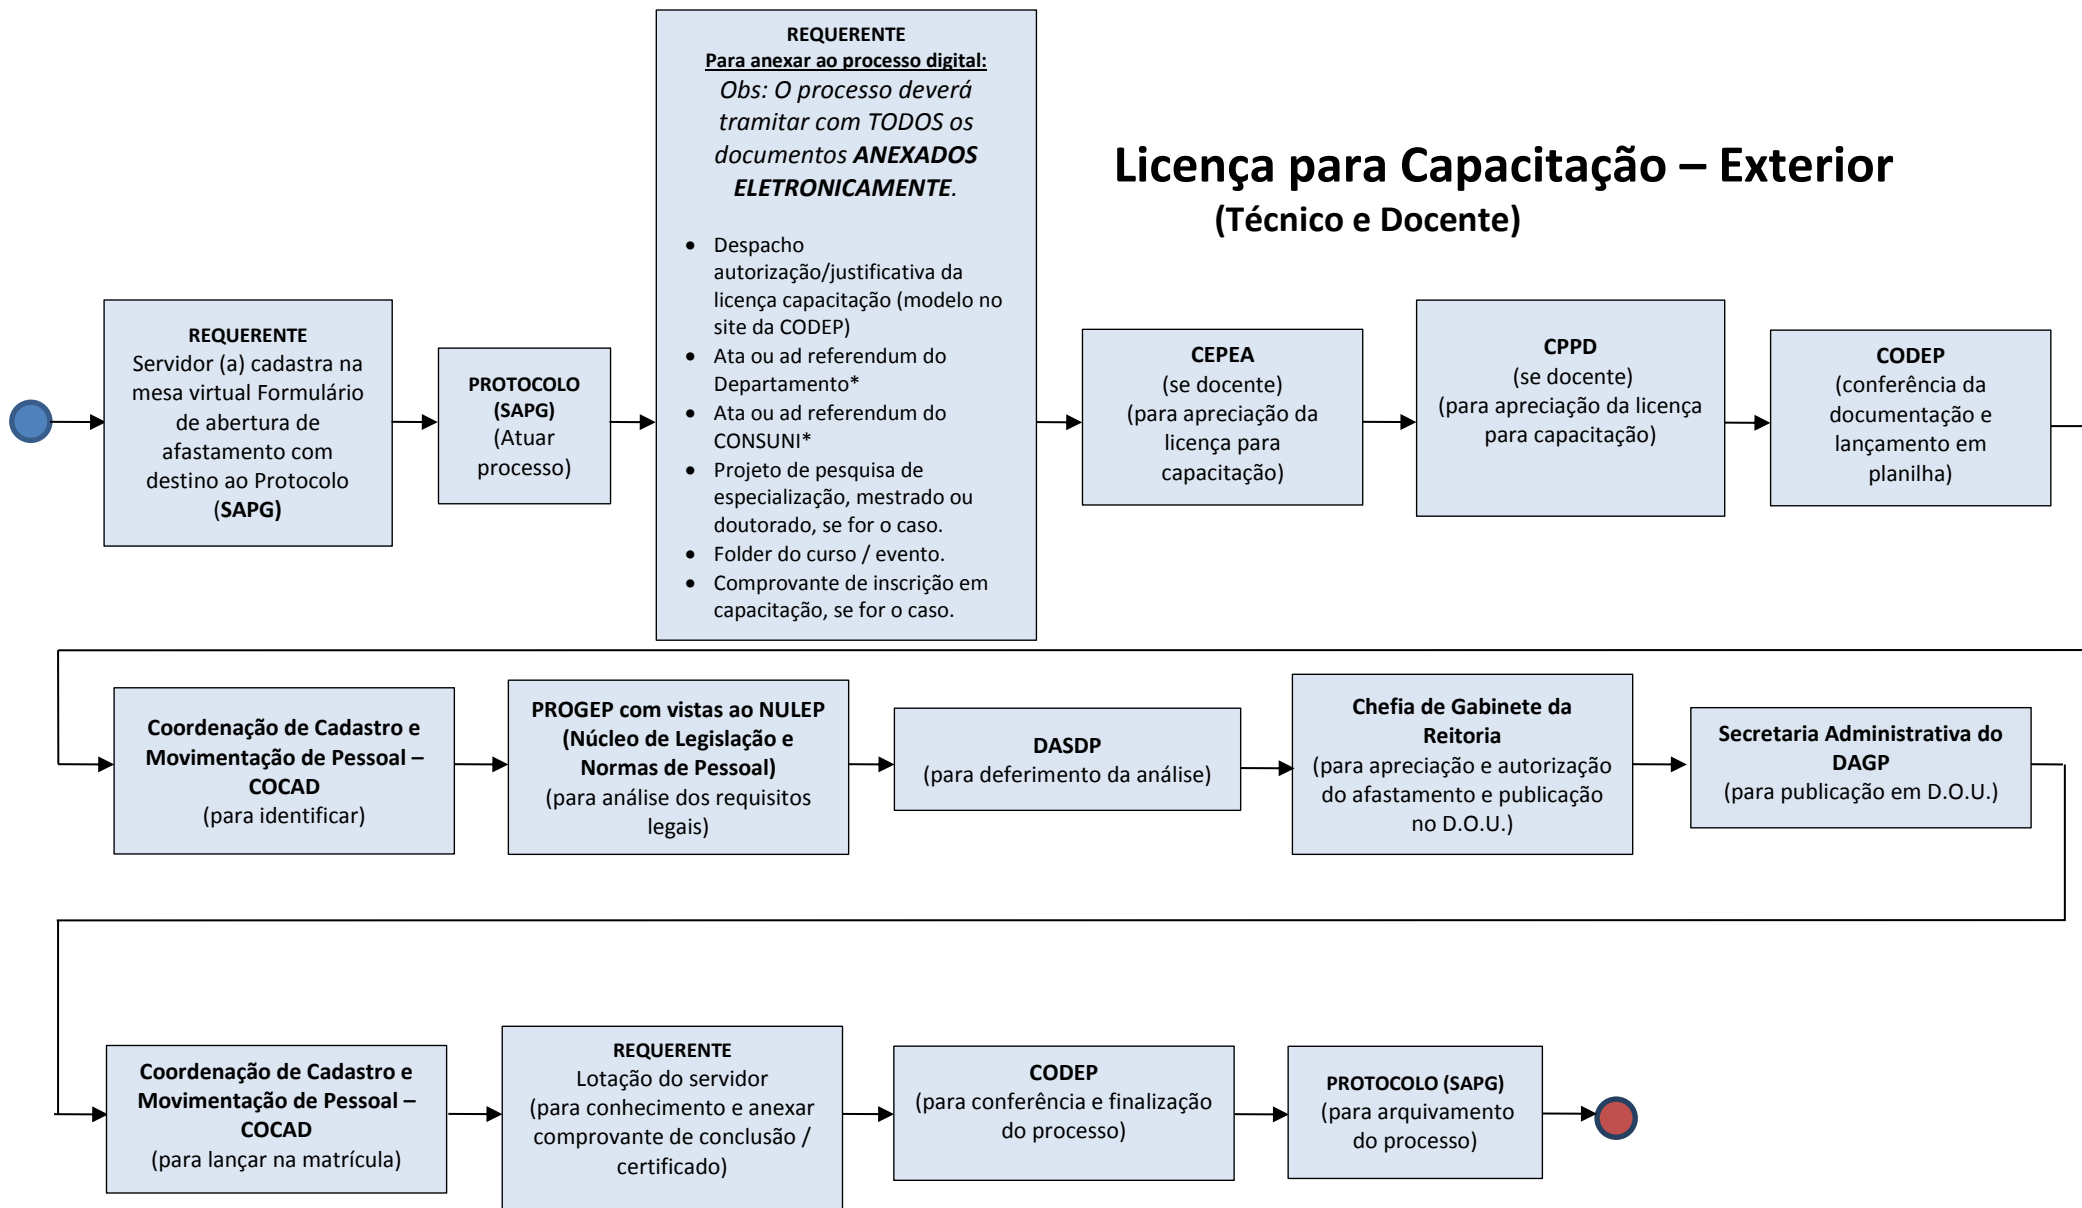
Licença para Capacitação – Exterior
(Técnico e Docente)

REQUERENTE
Servidor (a) cadastra na mesa virtual Formulário de abertura de afastamento com destino ao Protocolo (SAPG)

PROTOCOLO (SAPG)
(Atuar processo)

REQUERENTE
Para anexar ao processo digital:
Obs: O processo deverá tramitar com TODOS os documentos ANEXADOS ELETRONICAMENTE.

- Despacho autorização/justificativa da licença capacitação (modelo no site da CODEP)
- Ata ou ad referendum do Departamento*
- Ata ou ad referendum do CONSUNI*
- Projeto de pesquisa de especialização, mestrado ou doutorado, se for o caso.
- Folder do curso / evento.
- Comprovante de inscrição em capacitação, se for o caso.

CEPEA
(se docente)
(para apreciação da licença para capacitação)

CPPD
(se docente)
(para apreciação da licença para capacitação)

CODEP
(conferência da documentação e lançamento em planilha)

Coordenação de Cadastro e Movimentação de Pessoal – COCAD
(para identificar)

PROGEP com vistas ao NULEP (Núcleo de Legislação e Normas de Pessoal)
(para análise dos requisitos legais)

DASDP
(para deferimento da análise)

Chefia de Gabinete da Reitoria
(para apreciação e autorização do afastamento e publicação no D.O.U.)

Secretaria Administrativa do DAGP
(para publicação em D.O.U.)

Coordenação de Cadastro e Movimentação de Pessoal – COCAD
(para lançar na matrícula)

REQUERENTE
Lotação do servidor
(para conhecimento e anexar comprovante de conclusão / certificado)

CODEP
(para conferência e finalização do processo)

PROTOCOLO (SAPG)
(para arquivamento do processo)